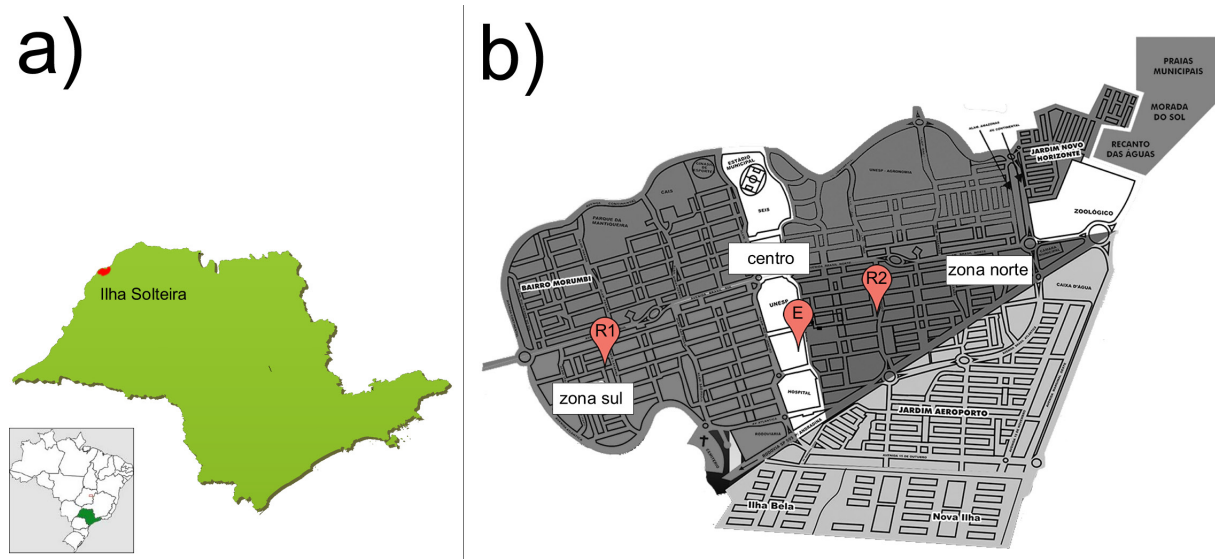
a)

Ilha Solteira

b)

PRAIAS MUNICIPAIS

MORADA DO SOL

RECANTO DAS ÁGUAS

JARDIM NOVO HORIZONTE

ESTÁDIO MUNICIPAL

SEIS

CAIS

PARQUE DA MANTIQUEIRA

BAIRRO MORUMBI

centro

zona norte

ZOOLÓGICO

CAIXA D'ÁGUA

R2

UNESP

E

R1

zona sul

HOSPITAL

RODOVIÁRIA

JARDIM AEROPORTO

Ilha Bela

Nova Ilha